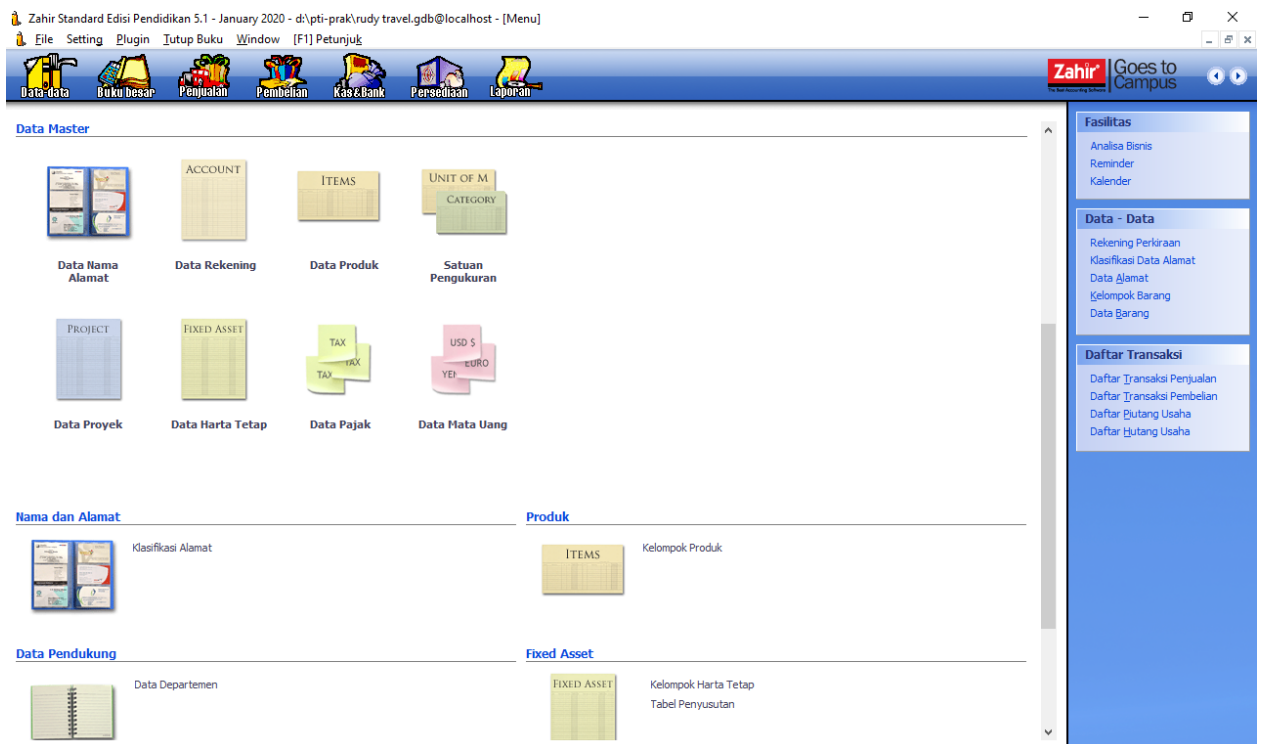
Zahir Standard Edisi Pendidikan 5.1 - January 2020 - d:\pti-prak\rudy travel.gdb@localhost - [Menu]
File Setting Plugin Tutup Buku Window [F1] Petunjuk

Data-data Buku besar Penjualan Pembelian Kas&Bank Persediaan Laporan

Zahir Goes to Campus

Data Master

ACCOUNT
ITEMS
UNIT OF M
CATEGORY

Data Nama Alamat
Data Rekening
Data Produk
Satuan Pengukuran

PROJECT
FIXED ASSET
TAX
TAX
TAX
USD $
EURO
YEN

Data Proyek
Data Harta Tetap
Data Pajak
Data Mata Uang

Nama dan Alamat
Klasifikasi Alamat

Produk
ITEMS
Kelompok Produk

Data Pendukung
Data Departemen

Fixed Asset
FIXED ASSET
Kelompok Harta Tetap
Tabel Penyusutan

Fasilitas
Analisa Bisnis
Reminder
Kalender

Data - Data
Rekening Perkiraan
Klasifikasi Data Alamat
Data Alamat
Kelompok Barang
Data Barang

Daftar Transaksi
Daftar Transaksi Penjualan
Daftar Transaksi Pembelian
Daftar Piutang Usaha
Daftar Hutang Usaha